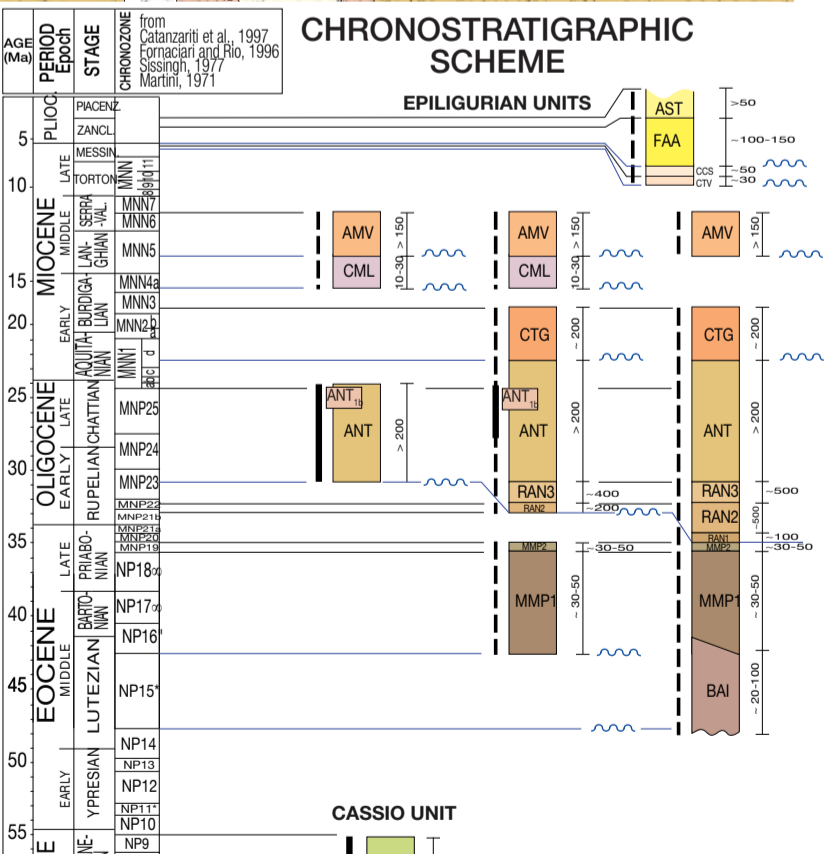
AGE (Ma) | PERIOD Epoch | STAGE | CHRONOZONE | from Catanzariti et al., 1997 Fornaciari and Rio, 1996 Sissingh, 1977 Martini, 1971

CHRONOSTRATIGRAPHIC SCHEME

EPILIGURIAN UNITS

PLIOC. PIACENZ. ZANCL.

MIOCENE LATE MESSIN. TORTON. MNN 11 10 9 8

MIDDLE SERRA-VAL. MNN7 MNN6 LAN-GHIAN MNN5 MNN4a

EARLY BURDIGA-LIAN MNN3 MNN2 b a AQUITA-NIAN MNN1 d abc

OLIGOCENE LATE CHATTIAN MNP25 MNP24 EARLY RUPELIAN MNP23 MNP22 MNP21b

EOCENE LATE PRIABO-NIAN MNP21a MNP20 MNP19 NP18∞

MIDDLE BARTO-NIAN NP17∞ LUTEZIAN NP16* NP15*

EARLY YPRESIAN NP14 NP13 NP12 NP11* NP10 NP9

E NE-

5 10 15 20 25 30 35 40 45 50 55

AST >50
FAA ~100-150
CCS ~50
CTV ~30

AMV > 150
CML 10-30

AMV > 150
CML 10-30
CTG ~ 200
ANT 1b
ANT > 200
RAN3 ~400
RAN2 ~200
MMP2 ~30-50
MMP1 ~ 30-50

AMV > 150
CTG ~ 200
ANT > 200
RAN3 ~500
RAN2 ~500
RAN1 ~100
MMP2 ~30-50
MMP1 ~ 30-50
BAI ~ 20-100

ANT 1b
ANT > 200

CASSIO UNIT